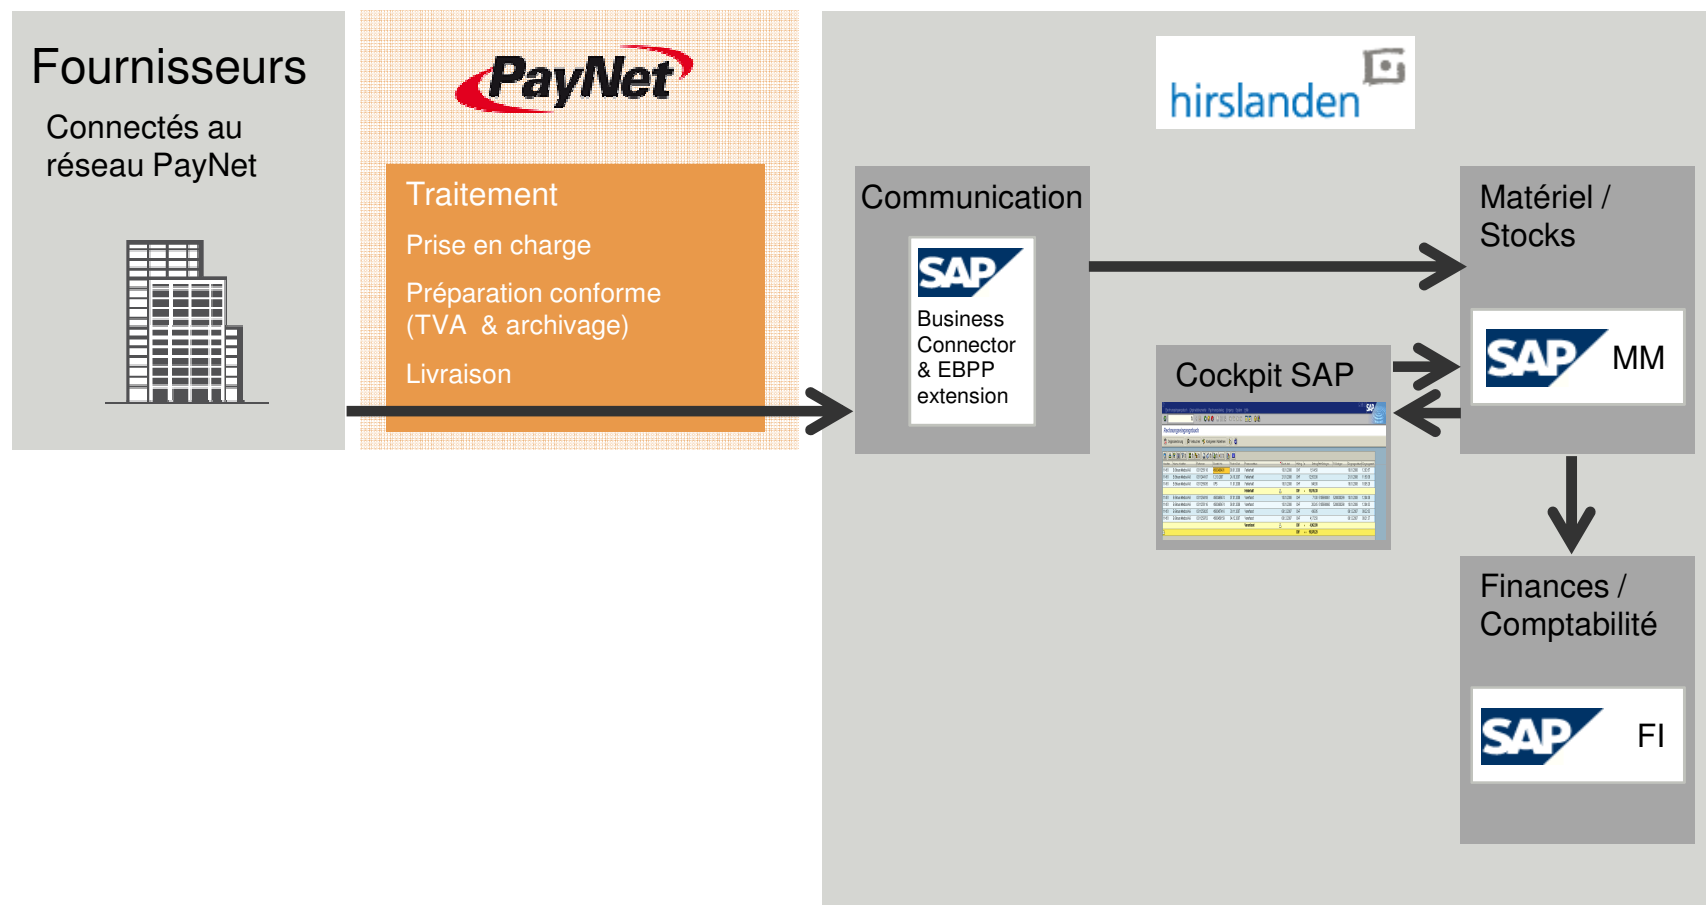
Fournisseurs

Connectés au réseau PayNet

PayNet

Traitement

Prise en charge

Préparation conforme (TVA & archivage)

Livraison

hirslanden

Communication

SAP

Business Connector & EBPP extension

Cockpit SAP

Matériel / Stocks

SAP MM

Finances / Comptabilité

SAP FI